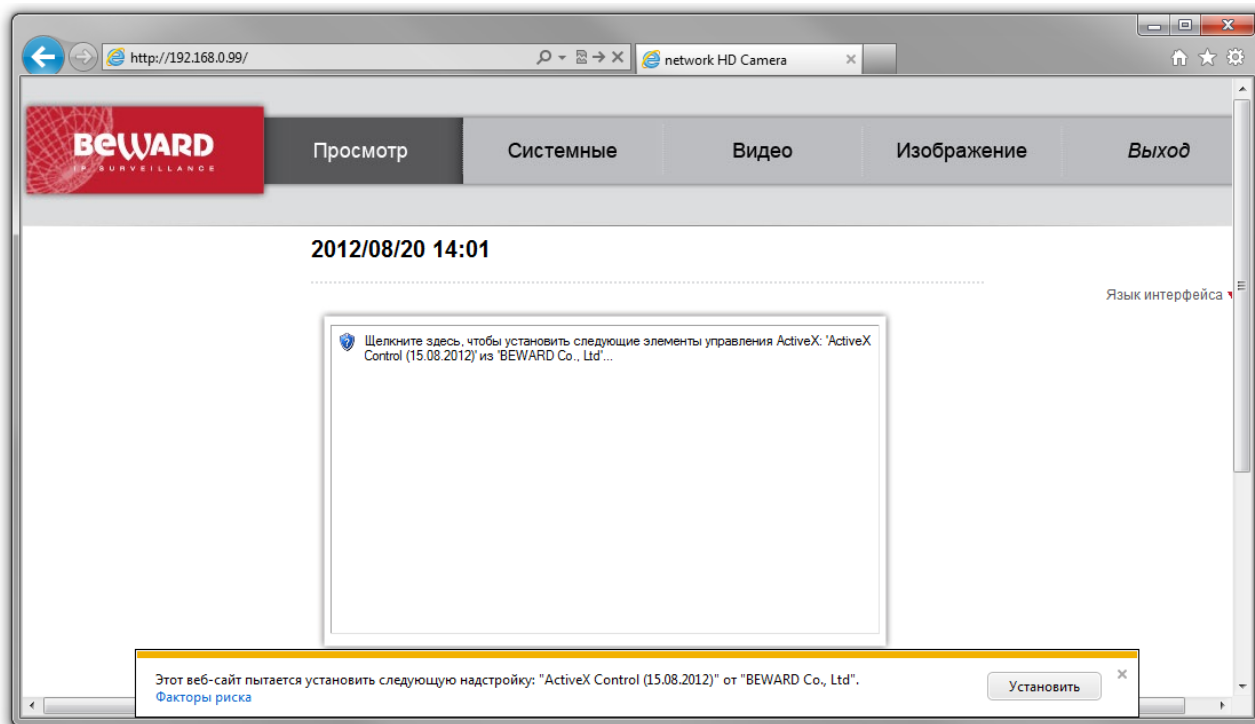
http://192.168.0.99/

network HD Camera

BeWARD
IP SURVEILLANCE

Просмотр | Системные | Видео | Изображение | Выход

2012/08/20 14:01

Язык интерфейса

Щелкните здесь, чтобы установить следующие элементы управления ActiveX: 'ActiveX Control (15.08.2012)' из 'BEWARD Co., Ltd'...

Этот веб-сайт пытается установить следующую надстройку: "ActiveX Control (15.08.2012)" от "BEWARD Co., Ltd".
Факторы риска

Установить